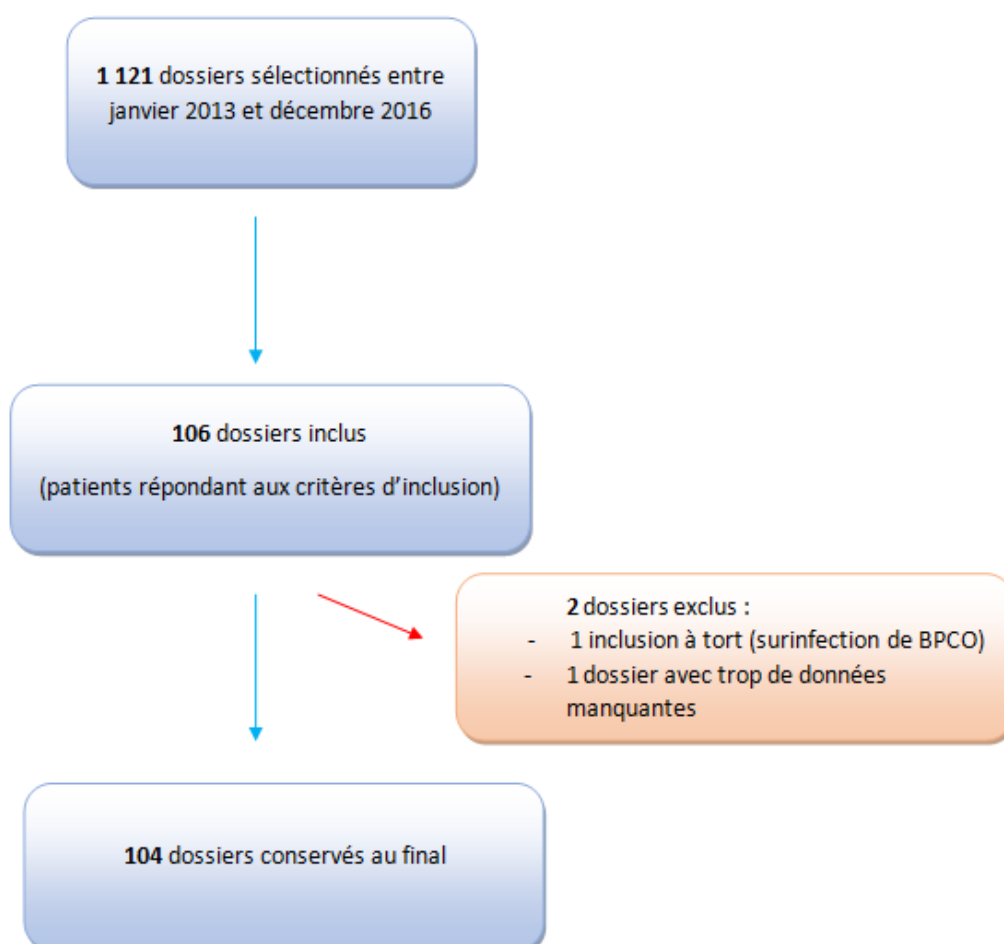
**1 121** dossiers sélectionnés entre janvier 2013 et décembre 2016

**106** dossiers inclus

(patients répondant aux critères d'inclusion)

**2** dossiers exclus :
- 1 inclusion à tort (surinfection de BPCO)
- 1 dossier avec trop de données manquantes

**104** dossiers conservés au final